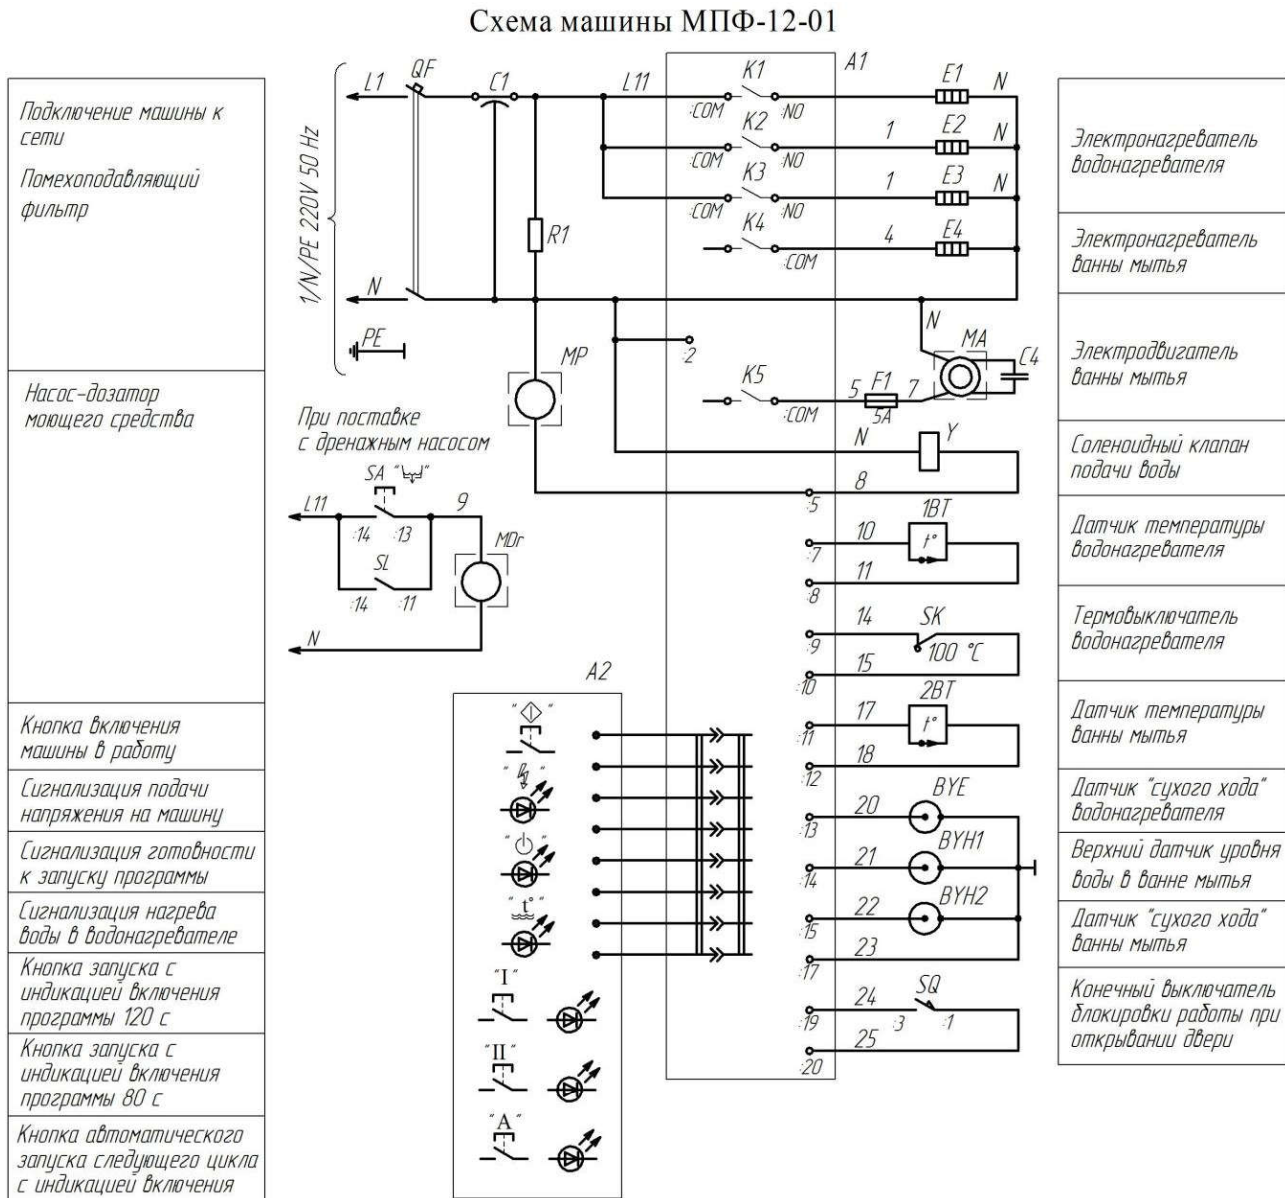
Схема машины МПФ-12-01

Подключение машины к сети

Помехоподавляющий фильтр

Насос-дозатор моющего средства

Кнопка включения машины в работу

Сигнализация подачи напряжения на машину

Сигнализация готовности к запуску программы

Сигнализация нагрева воды в водонагревателе

Кнопка запуска с индикацией включения программы 120 с

Кнопка запуска с индикацией включения программы 80 с

Кнопка автоматического запуска следующего цикла с индикацией включения

1/N/PE 220V 50 Hz

L1 QF C1 L11 K1 A1 E1 N
:COM :NO
K2 E2 1 N
:COM :NO
K3 E3 1 N
:COM :NO
K4 E4 4
:COM
R1
N
PE
MP
:2
N MA C4
K5 5 F1 7
:COM 5A
N Y
8
:5

При поставке с дренажным насосом

SA "$\Psi$"
L11 9
:14 :13
SL MDr
:14 :11
N

1BT
10 t°
:7
11
:8
14 SK
:9
15 100 °C
:10
2BT
17 t°
:11
18
:12
20 BYE
:13
21 BYH1
:14
22 BYH2
:15
23
:17
24 SQ
:19 :3 :1
25
:20

A2
"I"
"II"
"A"

Электронагреватель водонагревателя

Электронагреватель ванны мытья

Электродвигатель ванны мытья

Соленоидный клапан подачи воды

Датчик температуры водонагревателя

Термовыключатель водонагревателя

Датчик температуры ванны мытья

Датчик "сухого хода" водонагревателя

Верхний датчик уровня воды в ванне мытья

Датчик "сухого хода" ванны мытья

Конечный выключатель блокировки работы при открывании двери